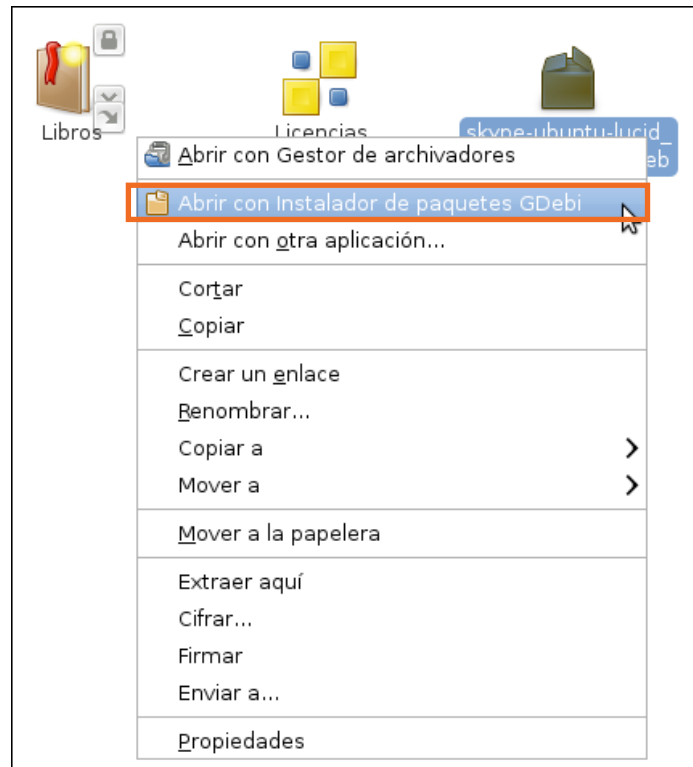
Libros

Licencias

skype-ubuntu-lucid_
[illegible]eb

Abrir con Gestor de archivadores

Abrir con Instalador de paquetes GDebi

Abrir con otra aplicación...

Cortar

Copiar

Crear un enlace

Renombrar...

Copiar a

Mover a

Mover a la papelera

Extraer aquí

Cifrar...

Firmar

Enviar a...

Propiedades